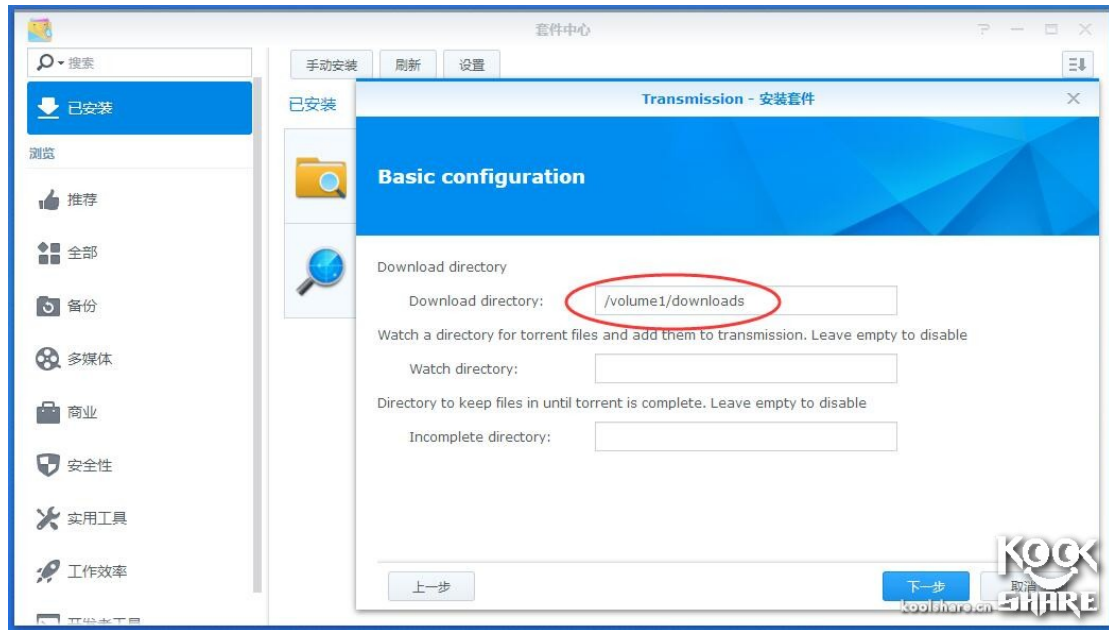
套件中心

搜索

手动安装 刷新 设置

已安装

已安装

浏览

推荐

全部

备份

多媒体

商业

安全性

实用工具

工作效率

开发者工具

Transmission - 安装套件

Basic configuration

Download directory

Download directory: /volume1/downloads

Watch a directory for torrent files and add them to transmission. Leave empty to disable

Watch directory:

Directory to keep files in until torrent is complete. Leave empty to disable

Incomplete directory:

上一步

下一步

取消

KOOL SHARE

koolshare.cn